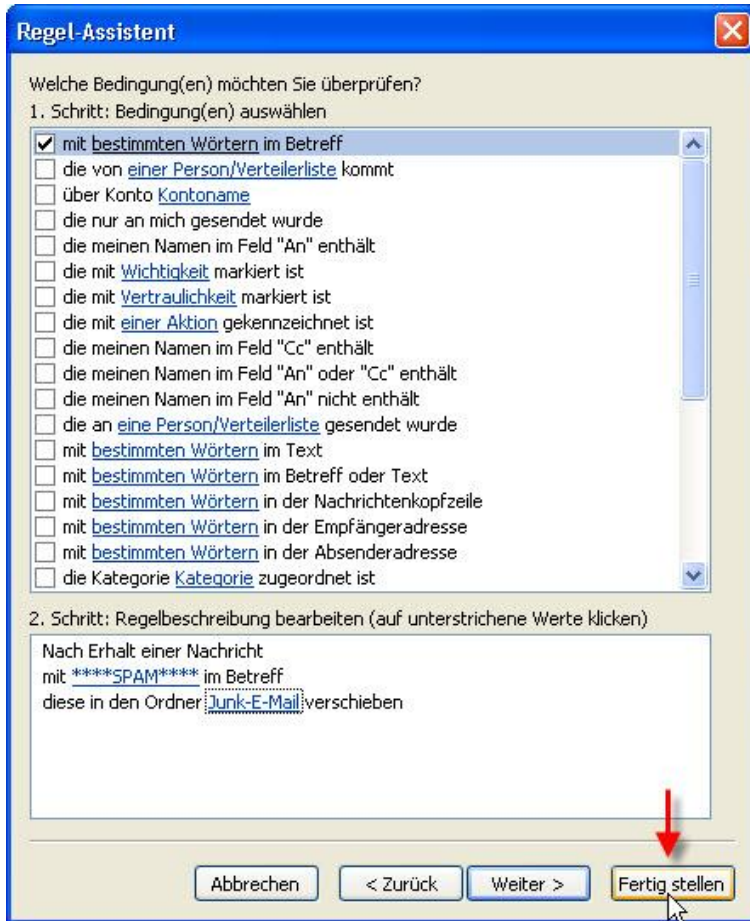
Regel-Assistent

Welche Bedingung(en) möchten Sie überprüfen?
1. Schritt: Bedingung(en) auswählen

mit bestimmten Wörtern im Betreff
die von einer Person/Verteilerliste kommt
über Konto Kontoname
die nur an mich gesendet wurde
die meinen Namen im Feld "An" enthält
die mit Wichtigkeit markiert ist
die mit Vertraulichkeit markiert ist
die mit einer Aktion gekennzeichnet ist
die meinen Namen im Feld "Cc" enthält
die meinen Namen im Feld "An" oder "Cc" enthält
die meinen Namen im Feld "An" nicht enthält
die an eine Person/Verteilerliste gesendet wurde
mit bestimmten Wörtern im Text
mit bestimmten Wörtern im Betreff oder Text
mit bestimmten Wörtern in der Nachrichtenkopfzeile
mit bestimmten Wörtern in der Empfängeradresse
mit bestimmten Wörtern in der Absenderadresse
die Kategorie Kategorie zugeordnet ist

2. Schritt: Regelbeschreibung bearbeiten (auf unterstrichene Werte klicken)

Nach Erhalt einer Nachricht
mit ****SPAM**** im Betreff
diese in den Ordner Junk-E-Mail verschieben

Abbrechen | < Zurück | Weiter > | Fertig stellen